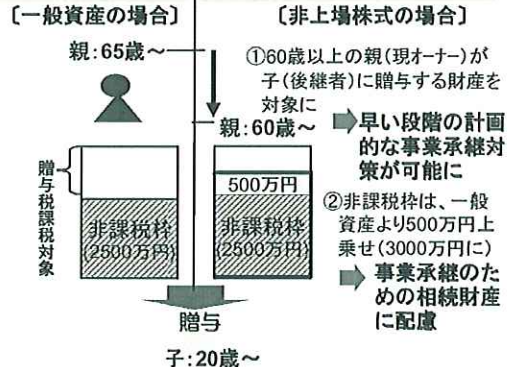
〔一般資産の場合〕

〔非上場株式の場合〕

親：65歳～

①60歳以上の親（現オーナー）が子（後継者）に贈与する財産を対象に

親：60歳～

早い段階の計画的な事業承継対策が可能に

贈与税課税対象

500万円

②非課税枠は、一般資産より500万円上乗せ（3000万円に）

非課税枠（2500万円）

非課税枠（2500万円）

事業承継のための相続財産に配慮

贈与

子：20歳～